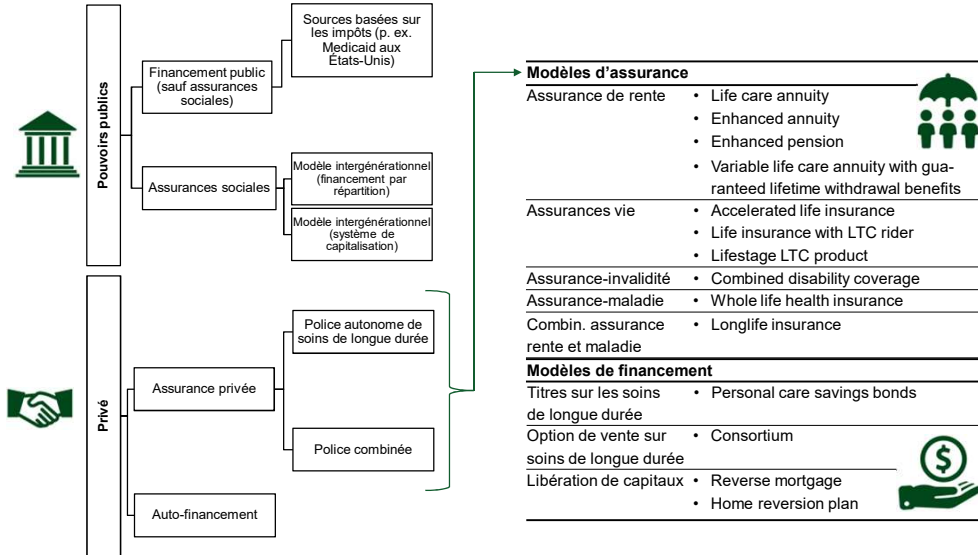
Pouvoirs publics

Financement public (sauf assurances sociales)

Sources basées sur les impôts (p. ex. Medicaid aux États-Unis)

Assurances sociales

Modèle intergénérationnel (financement par répartition)

Modèle intergénérationnel (système de capitalisation)

Privé

Assurance privée

Police autonome de soins de longue durée

Police combinée

Auto-financement

| Modèles d'assurance | |
|---|---|
| Assurance de rente | • Life care annuity<br>• Enhanced annuity<br>• Enhanced pension<br>• Variable life care annuity with guaranteed lifetime withdrawal benefits |
| Assurances vie | • Accelerated life insurance<br>• Life insurance with LTC rider<br>• Lifestage LTC product |
| Assurance-invalidité | • Combined disability coverage |
| Assurance-maladie | • Whole life health insurance |
| Combin. assurance rente et maladie | • Longlife insurance |
| **Modèles de financement** | |
| Titres sur les soins de longue durée | • Personal care savings bonds |
| Option de vente sur soins de longue durée | • Consortium |
| Libération de capitaux | • Reverse mortgage<br>• Home reversion plan |